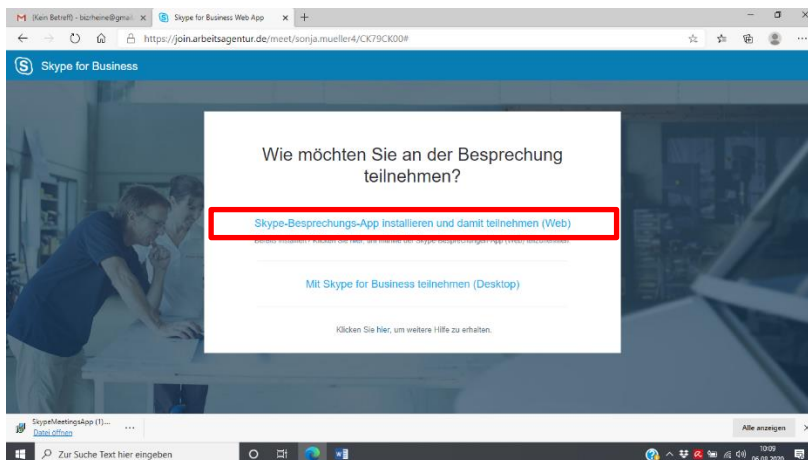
M (Kein Betreff) - bizrheine@gmail × Skype for Business Web App × +

https://join.arbeitsagentur.de/meet/sonja.mueller4/CK79CK00#

Skype for Business

Wie möchten Sie an der Besprechung teilnehmen?

Skype-Besprechungs-App installieren und damit teilnehmen (Web)

Bereits installiert? Klicken Sie hier, um mithilfe der Skype-Besprechungen-App (Web) teilzunehmen.

Mit Skype for Business teilnehmen (Desktop)

Klicken Sie hier, um weitere Hilfe zu erhalten.

SkypeMeetingsApp (1)....
Datei öffnen

Alle anzeigen

Zur Suche Text hier eingeben

10:09
06.08.2020